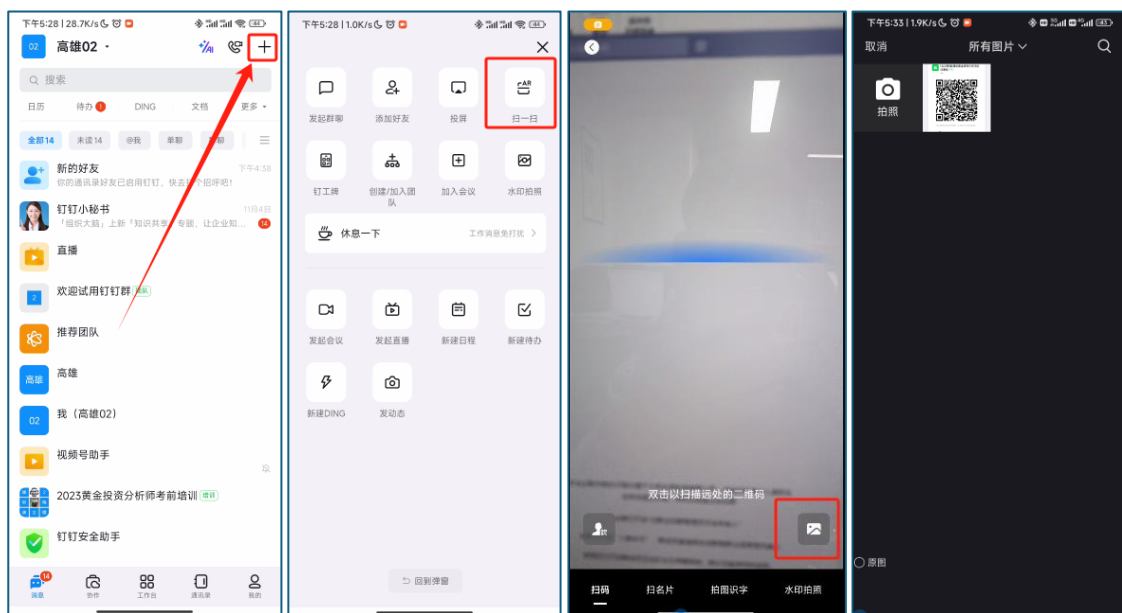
下午5:28 | 28.7K/s

02 高雄02

搜索

日历 待办 1 DING 文档 更多

全部14 未读14 @我 单聊

新的好友 下午4:58
你的通讯录好友已启用钉钉，快去打个招呼吧！

钉钉小秘书 11月4日
「组织大脑」上新『知识共享』专题，让企业知... 14

直播

欢迎试用钉钉群

推荐团队

高雄

我（高雄02）

视频号助手

2023黄金投资分析师考前培训 培训

钉钉安全助手

消息 协作 工作台 通讯录 我的

下午5:28 | 1.0K/s

发起群聊 添加好友 投屏 扫一扫

钉工牌 创建/加入团队 加入会议 水印拍照

休息一下 工作消息免打扰

发起会议 发起直播 新建日程 新建待办

新建DING 发动态

回到弹窗

双击以扫描远处的二维码

扫码 扫名片 拍图识字 水印拍照

下午5:33 | 1.9K/s

取消 所有图片

拍照

原图